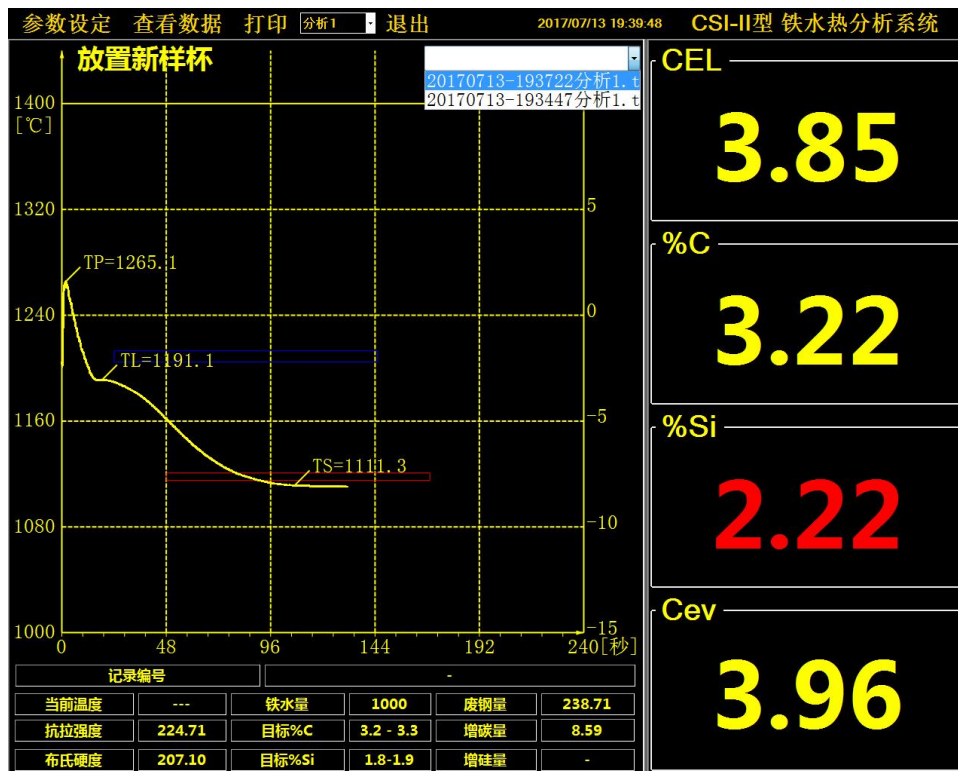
参数设定 查看数据 打印 分析1 退出 2017/07/13 19:39:48 CSI-II型 铁水热分析系统

放置新样杯

20170713-193722分析1.t
20170713-193447分析1.t

1400
[℃]
1320
1240
1160
1080
1000

5
0
-5
-10
-15

0 48 96 144 192 240[秒]

TP=1265.1
TL=1191.1
TS=1111.3

CEL
3.85

%C
3.22

%Si
2.22

Cev
3.96

| 记录编号 | - | | | | |
|---|---|---|---|---|---|
| 当前温度 | --- | 铁水量 | 1000 | 废钢量 | 238.71 |
| 抗拉强度 | 224.71 | 目标%C | 3.2 - 3.3 | 增碳量 | 8.59 |
| 布氏硬度 | 207.10 | 目标%Si | 1.8-1.9 | 增硅量 | - |